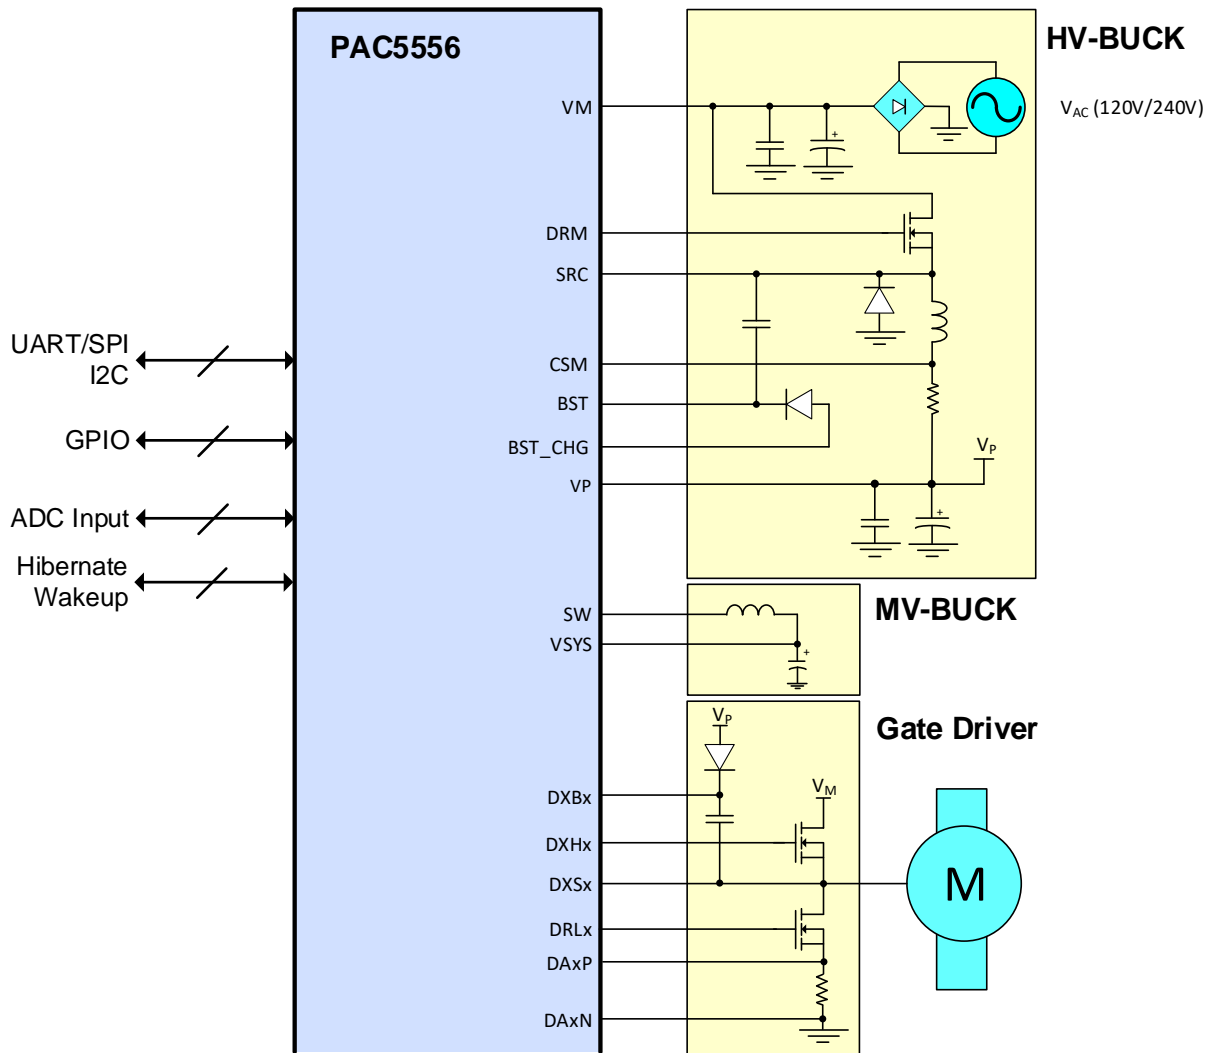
PAC5556

HV-BUCK

$V_{AC}$ (120V/240V)

VM

DRM

SRC

UART/SPI
I2C

CSM

BST

GPIO

BST_CHG

$V_P$

VP

ADC Input

Hibernate
Wakeup

SW

MV-BUCK

VSYS

$V_P$

Gate Driver

$V_M$

DXBx

DXHx

DXSx

M

DRLx

DAxP

DAxN